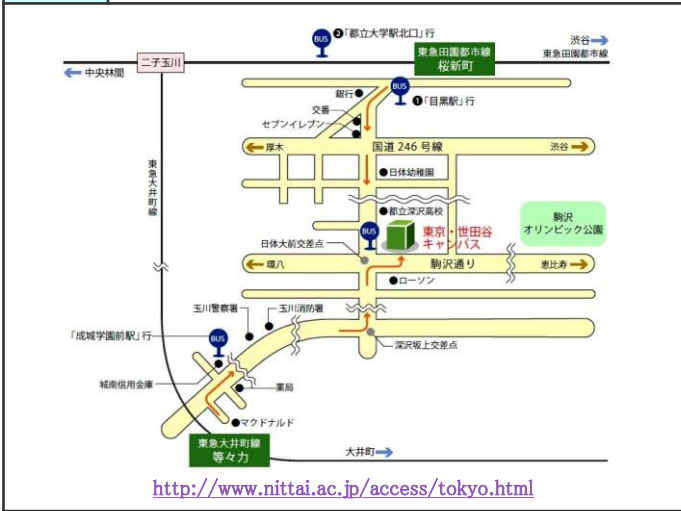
BUS ❷「都立大学駅北口」行

東急田園都市線
桜新町

渋谷
東急田園都市線

二子玉川

中央林間

BUS ❶「目黒駅」行

銀行

交番

セブンイレブン

厚木

国道 246 号線

渋谷

日体幼稚園

東急大井町線

都立深沢高校

駒沢
オリンピック公園

BUS

日体大前交差点

東京・世田谷
キャンパス

環八

駒沢通り

恵比寿

ローソン

玉川警察署

玉川消防署

「成城学園前駅」行

BUS

深沢坂上交差点

城南信用金庫

薬局

マクドナルド

東急大井町線
等々力

大井町

http://www.nittai.ac.jp/access/tokyo.html